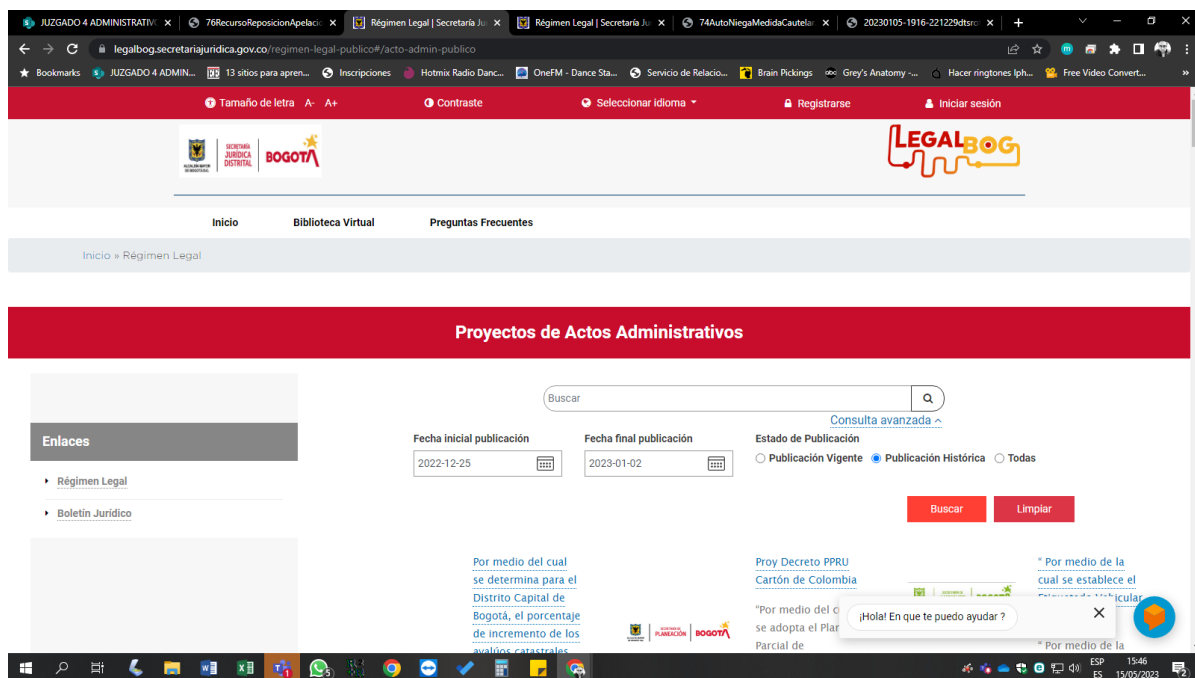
JUZGADO 4 ADMINISTRATIV ×
76RecursoReposicionApelaci ×
Régimen Legal | Secretaría Ju ×
Régimen Legal | Secretaría Ju ×
74AutoNiegaMedidaCautelar ×
20230105-1916-221229dtsro ×
+

legalbog.secretariajuridica.gov.co/regimen-legal-publico#/acto-admin-publico

Bookmarks
JUZGADO 4 ADMIN...
13 sitios para apren...
Inscripciones
Hotmix Radio Danc...
OneFM - Dance Sta...
Servicio de Relacio...
Brain Pickings
Grey's Anatomy -...
Hacer ringtones Iph...
Free Video Convert...

Tamaño de letra A- A+
Contraste
Seleccionar idioma
Registrarse
Iniciar sesión

ALCALDÍA MAYOR DE BOGOTÁ D.C. SECRETARÍA JURÍDICA DISTRITAL BOGOTÁ

LEGALBOG

Inicio
Biblioteca Virtual
Preguntas Frecuentes

Inicio » Régimen Legal

Proyectos de Actos Administrativos

Buscar
Consulta avanzada ^

Enlaces

Fecha inicial publicación
2022-12-25
Fecha final publicación
2023-01-02
Estado de Publicación
○ Publicación Vigente ● Publicación Histórica ○ Todas

Régimen Legal
Boletín Jurídico

Buscar
Limpiar

Por medio del cual se determina para el Distrito Capital de Bogotá, el porcentaje de incremento de los avalúos catastrales

PLANEACIÓN BOGOTÁ

Proy Decreto PPRU Cartón de Colombia

"Por medio del c se adopta el Plan Parcial de

" Por medio de la cual se establece el

" Por medio de la

¡Hola! En que te puedo ayudar ?

ESP ES 15:46 15/05/2023